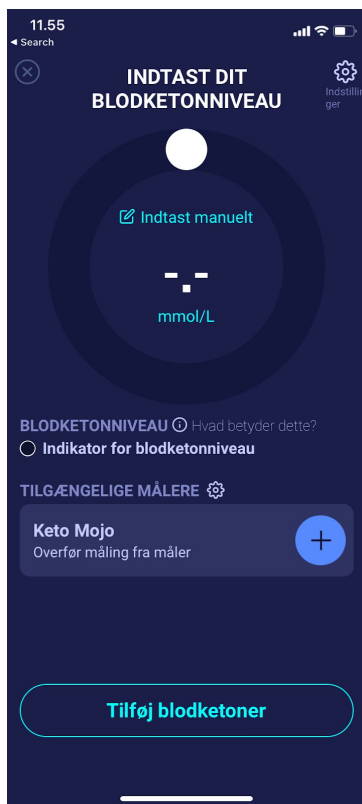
11.55
◂ Search

INDTAST DIT BLODKETONNIVEAU

Indstillinger

Indtast manuelt

-.-

mmol/L

BLODKETONNIVEAU Hvad betyder dette?

Indikator for blodketonniveau

TILGÆNGELIGE MÅLERE

Keto Mojo
Overfør måling fra måler

+

Tilføj blodketoner